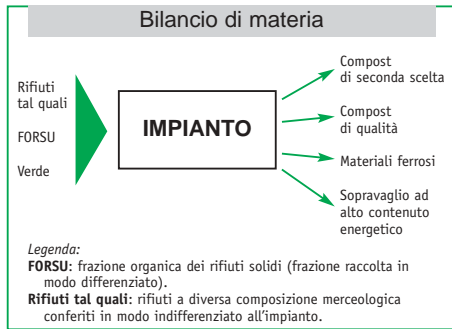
Bilancio di materia

Rifiuti tal quali

FORSU

Verde

IMPIANTO

Compost di seconda scelta

Compost di qualità

Materiali ferrosi

Sopravaglio ad alto contenuto energetico

Legenda:
FORSU: frazione organica dei rifiuti solidi (frazione raccolta in modo differenziato).
Rifiuti tal quali: rifiuti a diversa composizione merceologica conferiti in modo indifferenziato all'impianto.